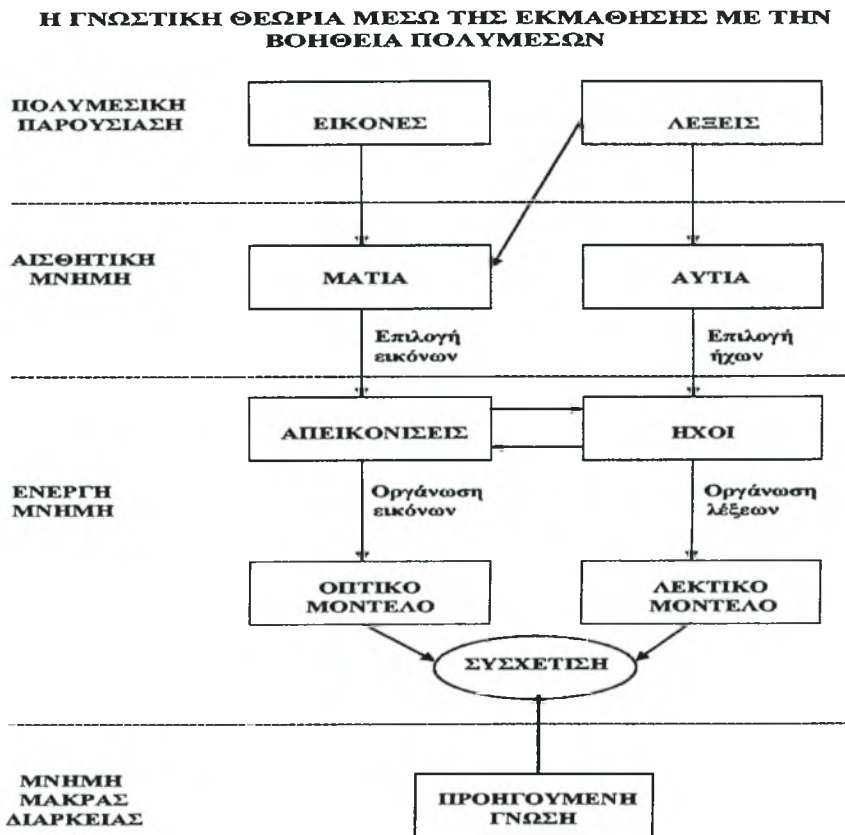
Η ΓΝΩΣΤΙΚΗ ΘΕΩΡΙΑ ΜΕΣΩ ΤΗΣ ΕΚΜΑΘΗΣΗΣ ΜΕ ΤΗΝ ΒΟΗΘΕΙΑ ΠΟΛΥΜΕΣΩΝ

ΠΟΛΥΜΕΣΙΚΗ ΠΑΡΟΥΣΙΑΣΗ

ΕΙΚΟΝΕΣ

ΛΕΞΕΙΣ

ΑΙΣΘΗΤΙΚΗ ΜΝΗΜΗ

ΜΑΤΙΑ

ΑΥΤΙΑ

Επιλογή εικόνων

Επιλογή ήχων

ΑΠΕΙΚΟΝΙΣΕΙΣ

ΗΧΟΙ

ΕΝΕΡΓΗ ΜΝΗΜΗ

Οργάνωση εικόνων

Οργάνωση λέξεων

ΟΠΤΙΚΟ ΜΟΝΤΕΛΟ

ΛΕΚΤΙΚΟ ΜΟΝΤΕΛΟ

ΣΥΣΧΕΤΙΣΗ

ΜΝΗΜΗ ΜΑΚΡΑΣ ΔΙΑΡΚΕΙΑΣ

ΠΡΟΗΓΟΥΜΕΝΗ ΓΝΩΣΗ